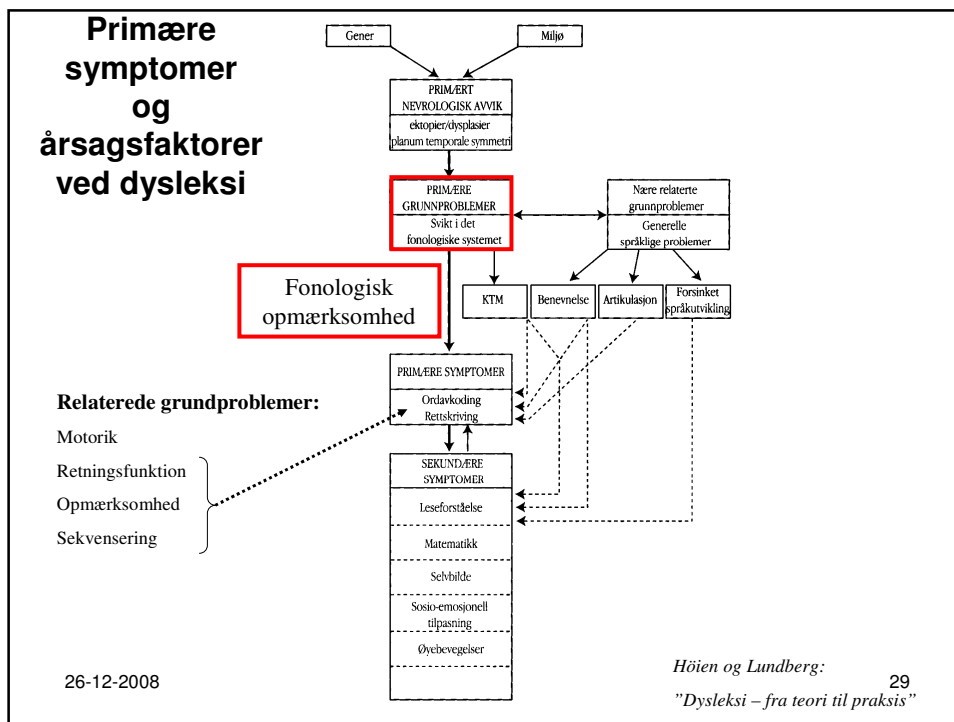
Primære symptomer og årsagsfaktorer ved dysleksi

Gener

Miljø

PRIMÆRT NEVROLOGISK AVVIK

ektopier/dysplasier planum temporale symmetri

PRIMÆRE GRUNNPROBLEMER

Svikt i det fonologiske systemet

Nære relaterte grunnproblemer

Generelle språklige problemer

Fonologisk opmærksomhed

KTM

Benevnelse

Artikulasjon

Forsinket språkutvikling

PRIMÆRE SYMPTOMER

Ordavkoding Rettskriving

Relaterede grundproblemer:

Motorik

Retningsfunktion

Opmærksomhed

Sekvensering

SEKUNDÆRE SYMPTOMER

Leseforståelse

Matematikk

Selvbilde

Sosio-emosjonell tilpasning

Øyebevegelser

26-12-2008

29

Höien og Lundberg: "Dysleksi – fra teori til praksis"